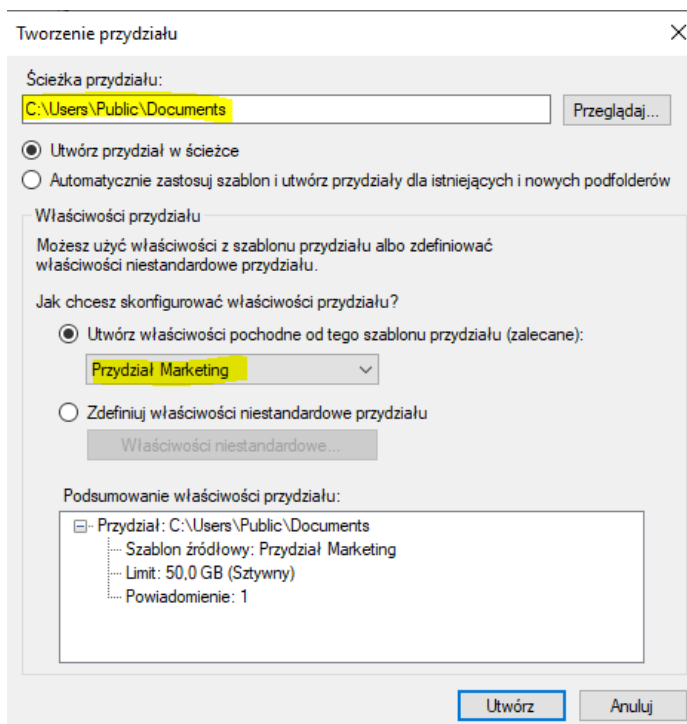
Tworzenie przydziału

Ścieżka przydziału:
C:\Users\Public\Documents
Przeglądaj...

Utwórz przydział w ścieżce

Automatycznie zastosuj szablon i utwórz przydziały dla istniejących i nowych podfolderów

Właściwości przydziału

Możesz użyć właściwości z szablonu przydziału albo zdefiniować właściwości niestandardowe przydziału.

Jak chcesz skonfigurować właściwości przydziału?

Utwórz właściwości pochodne od tego szablonu przydziału (zalecane):

Przydział Marketing

Zdefiniuj właściwości niestandardowe przydziału

Właściwości niestandardowe...

Podsumowanie właściwości przydziału:

Przydział: C:\Users\Public\Documents
Szablon źródłowy: Przydział Marketing
Limit: 50,0 GB (Sztywny)
Powiadomienie: 1

Utwórz
Anuluj